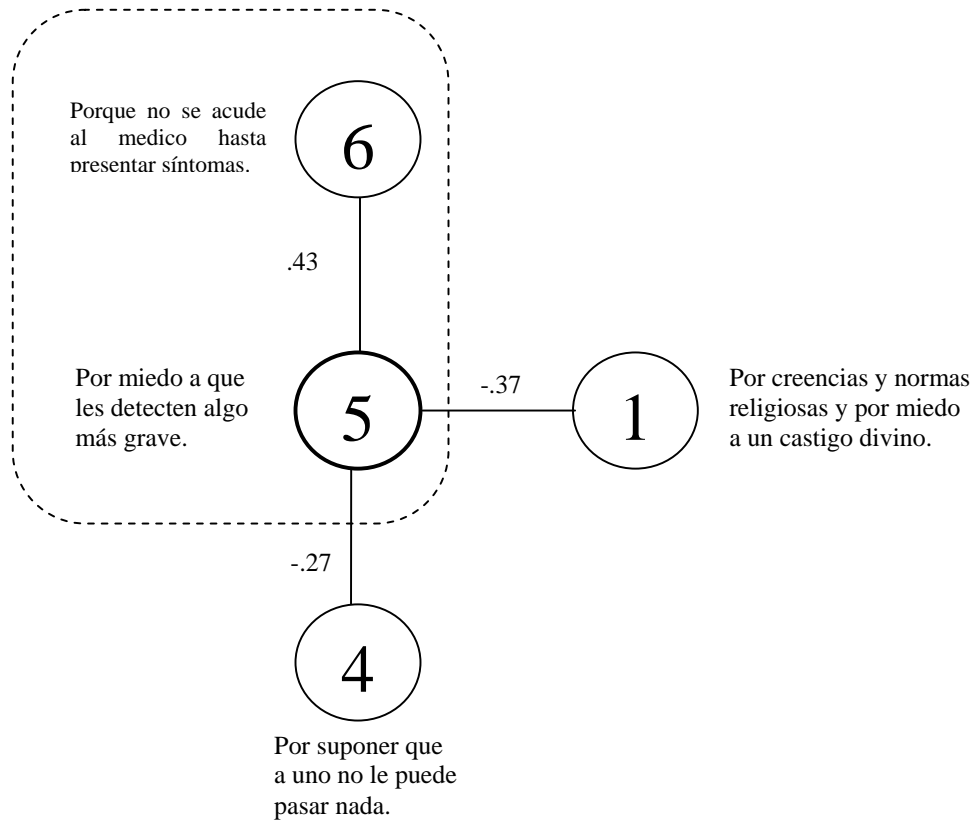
Porque no se acude al medico hasta presentar síntomas.

6

.43

Por miedo a que les detecten algo más grave.

5

-.37

1

Por creencias y normas religiosas y por miedo a un castigo divino.

-.27

4

Por suponer que a uno no le puede pasar nada.